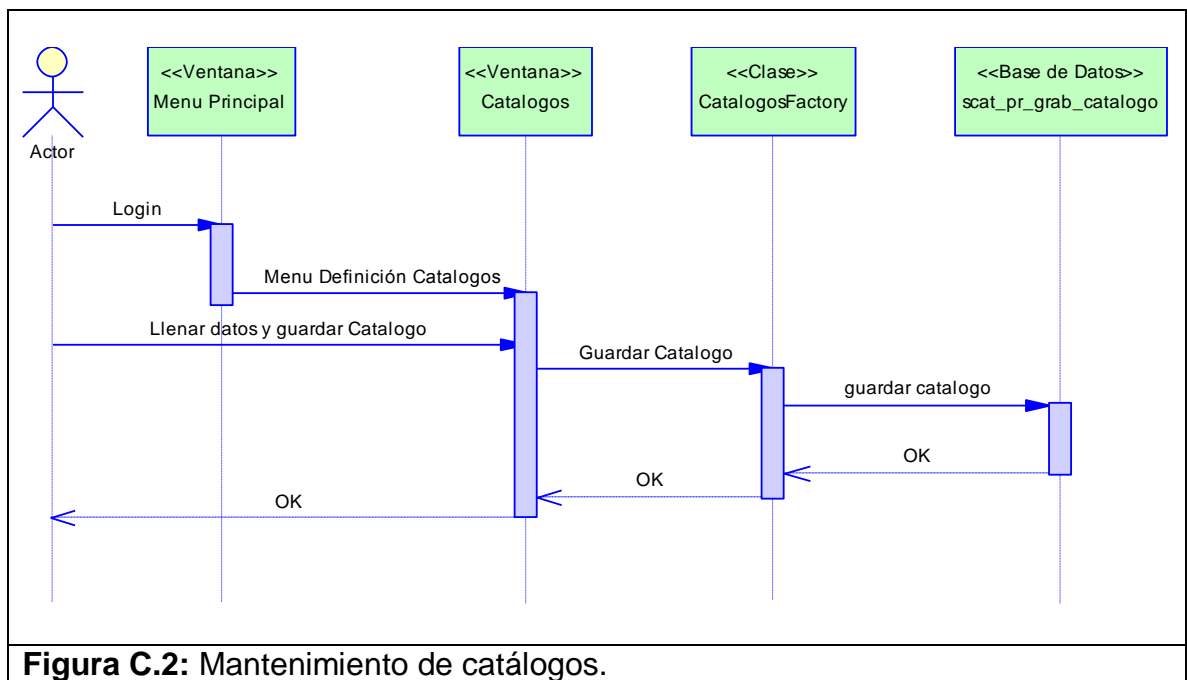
Actor

<<Ventana>>
Menu Principal

<<Ventana>>
Catalogos

<<Clase>>
CatalogosFactory

<<Base de Datos>>
scat_pr_grab_catalogo

Login

Menu Definición Catalogos

Llenar datos y guardar Catalogo

Guardar Catalogo

guardar catalogo

OK

OK

OK

**Figura C.2:** Mantenimiento de catálogos.